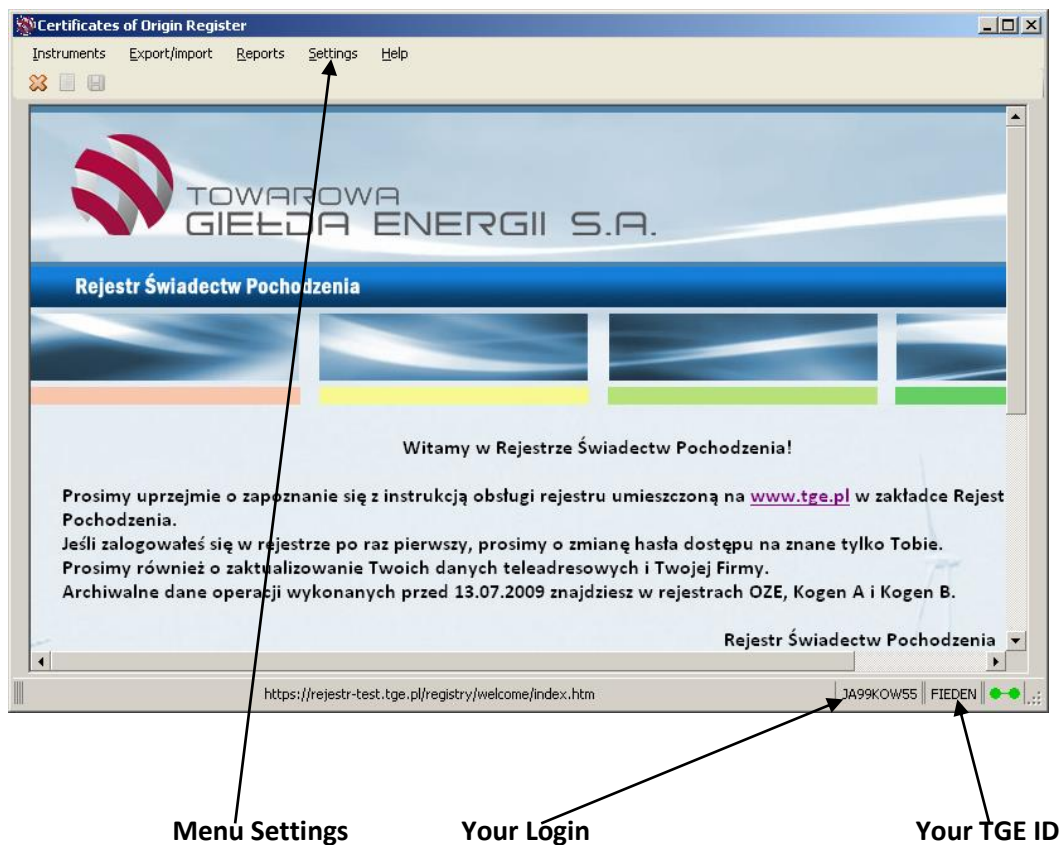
Certificates of Origin Register

Instruments Export/import Reports Settings Help

TOWAROWA GIEŁDA ENERGII S.A.

Rejestr Świadectw Pochodzenia

Witamy w Rejestrze Świadectw Pochodzenia!

Prosimy uprzejmie o zapoznanie się z instrukcją obsługi rejestru umieszczoną na www.tge.pl w zakładce Rejest Pochodzenia.
Jeśli zalogowałeś się w rejestrze po raz pierwszy, prosimy o zmianę hasła dostępu na znane tylko Tobie.
Prosimy również o zaktualizowanie Twoich danych teleadresowych i Twojej Firmy.
Archiwalne dane operacji wykonanych przed 13.07.2009 znajdziesz w rejestrach OZE, Kogen A i Kogen B.

Rejestr Świadectw Pochodzenia

https://rejestr-test.tge.pl/registry/welcome/index.htm

JA99KOW55 FIEDEN

Menu Settings Your Login Your TGE ID